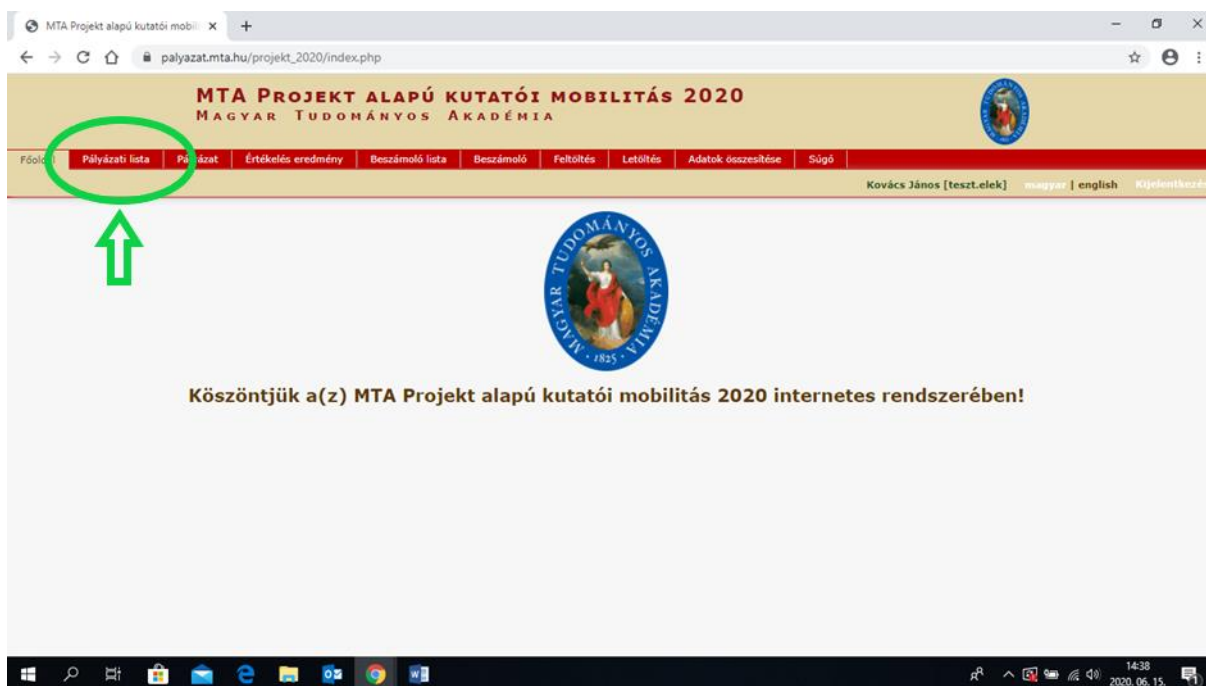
MTA Projekt alapú kutatói mobil ×

palyazat.mta.hu/projekt_2020/index.php

MTA PROJEKT ALAPÚ KUTATÓI MOBILITÁS 2020
MAGYAR TUDOMÁNYOS AKADÉMIA

Főold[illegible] | Pályázati lista | Pá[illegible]ázat | Értékelés eredmény | Beszámoló lista | Beszámoló | Feltöltés | Letöltés | Adatok összesítése | Súgó

Kovács János [teszt.elek] magyar | english Kijelentkez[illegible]

MAGYAR TUDOMÁNYOS AKADÉMIA 1825

Köszöntjük a(z) MTA Projekt alapú kutatói mobilitás 2020 internetes rendszerében!

14:38
2020. 06. 15.